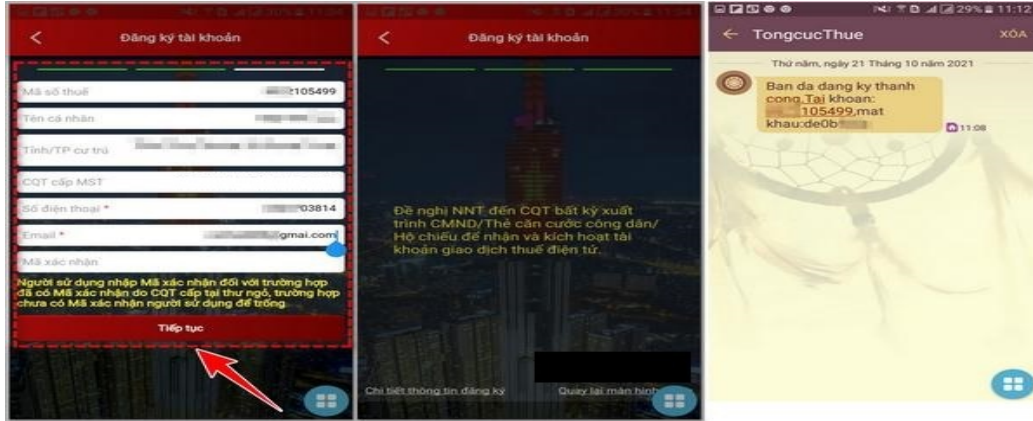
Đăng ký tài khoản

Mã số thuế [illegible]105499
Tên cá nhân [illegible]
Tỉnh/TP cư trú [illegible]
CQT cấp MST
Số điện thoại * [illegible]03814
Email * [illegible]gmail.com
Mã xác nhận

Người sử dụng nhập Mã xác nhận đối với trường hợp đã có Mã xác nhận do CQT cấp tại thư ngỏ, trường hợp chưa có Mã xác nhận người sử dụng để trống

Tiếp tục

Đăng ký tài khoản

Đề nghị NNT đến CQT bất kỳ xuất trình CMND/Thẻ căn cước công dân/ Hộ chiếu để nhận và kích hoạt tài khoản giao dịch thuế điện tử.

Chi tiết thông tin đăng ký
Quay lại màn hình

29% 11:12
TongcucThue
XÓA
Thứ năm, ngày 21 Tháng 10 năm 2021
Ban da dang ky thanh cong.Tai khoan: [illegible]105499,mat khau:de0b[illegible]
11:08